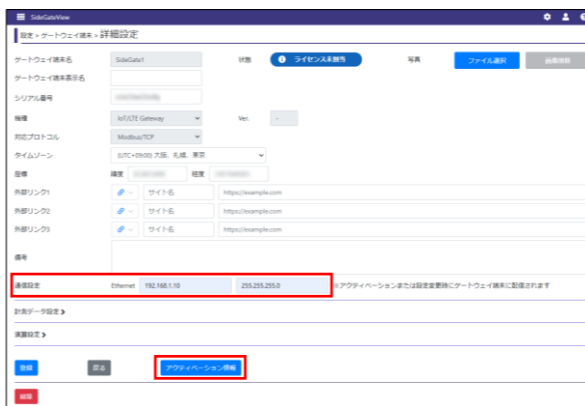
SideGateView

設定 > ゲートウェイ端末 > 詳細設定

ゲートウェイ端末名 SideGate1
状態 ライセンス未割当
写真 ファイル選択 画像削除

ゲートウェイ端末表示名

シリアル番号 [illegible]

機種 IoT/LTE Gateway
Ver. -

対応プロトコル Modbus/TCP

タイムゾーン (UTC+09:00) 大阪、札幌、東京

座標 緯度 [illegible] 経度 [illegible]

外部リンク1 サイト名 https://example.com

外部リンク2 サイト名 https://example.com

外部リンク3 サイト名 https://example.com

備考

通信設定 Ethernet 192.168.1.10 255.255.255.0 ※アクティベーションまたは設定変更時にゲートウェイ端末に配信されます

計測データ設定 >

演算設定 >

登録 戻る アクティベーション情報

削除